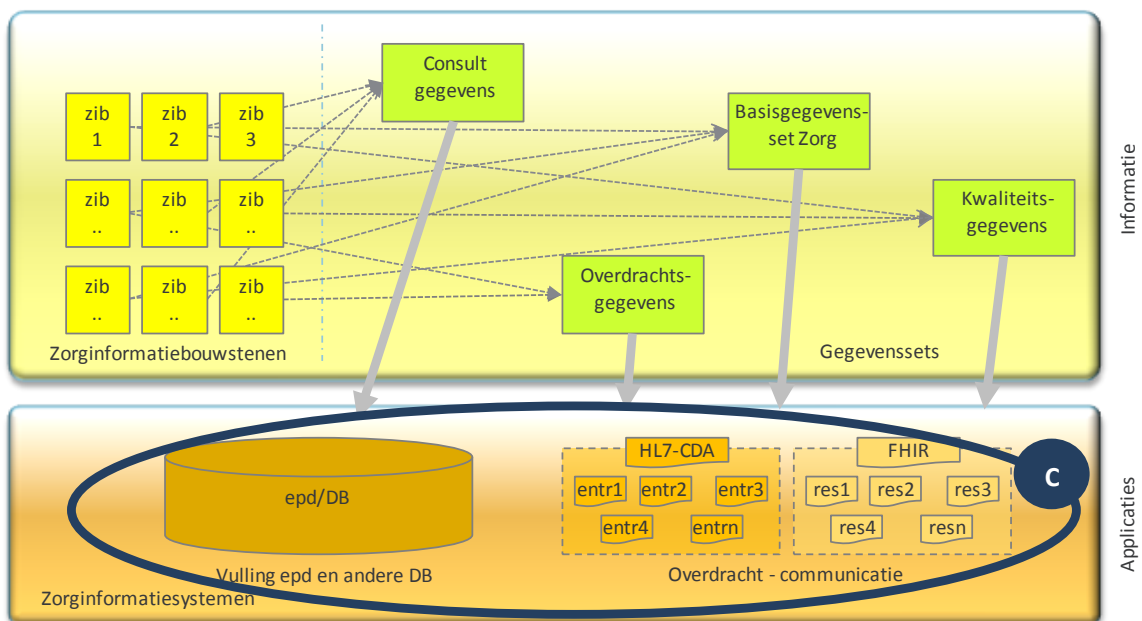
Consult gegevens

Basisgegevensset Zorg

Kwaliteitsgegevens

Overdrachtsgegevens

zib 1

zib 2

zib 3

zib ..

zib ..

zib ..

zib ..

zib ..

zib ..

Zorginformatiebouwstenen

Gegevenssets

Informatie

epd/DB

HL7-CDA

entr1

entr2

entr3

entr4

entrn

FHIR

res1

res2

res3

res4

resn

C

Vulling epd en andere DB

Overdracht - communicatie

Zorginformatiesystemen

Applicaties